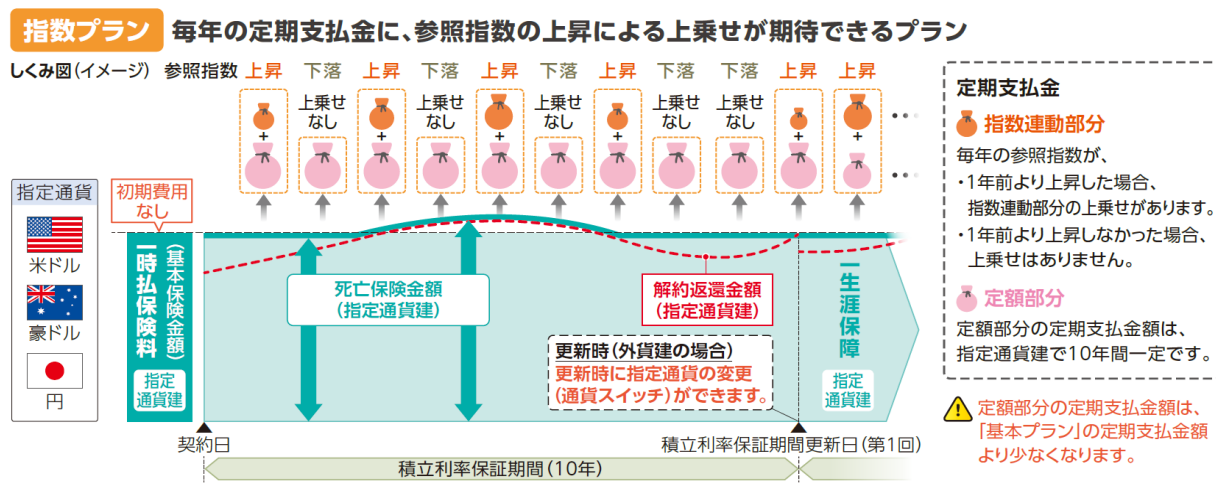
指数プラン　毎年の定期支払金に、参照指数の上昇による上乗せが期待できるプラン

しくみ図（イメージ）　参照指数　上昇　下落　上昇　下落　上昇　下落　上昇　下落　下落　上昇　上昇

上乗せなし　上乗せなし　上乗せなし　上乗せなし　上乗せなし

指定通貨
米ドル
豪ドル
円

初期費用なし

一時払保険料（基本保険金額）
指定通貨建

死亡保険金額（指定通貨建）

解約返還金額（指定通貨建）

更新時（外貨建の場合）
更新時に指定通貨の変更（通貨スイッチ）ができます。

一生涯保障
指定通貨建

契約日
積立利率保証期間更新日（第1回）
積立利率保証期間（10年）

定期支払金
指数連動部分
毎年の参照指数が、
・1年前より上昇した場合、指数連動部分の上乗せがあります。
・1年前より上昇しなかった場合、上乗せはありません。
定額部分
定額部分の定期支払金額は、指定通貨建で10年間一定です。

定額部分の定期支払金額は、「基本プラン」の定期支払金額より少なくなります。